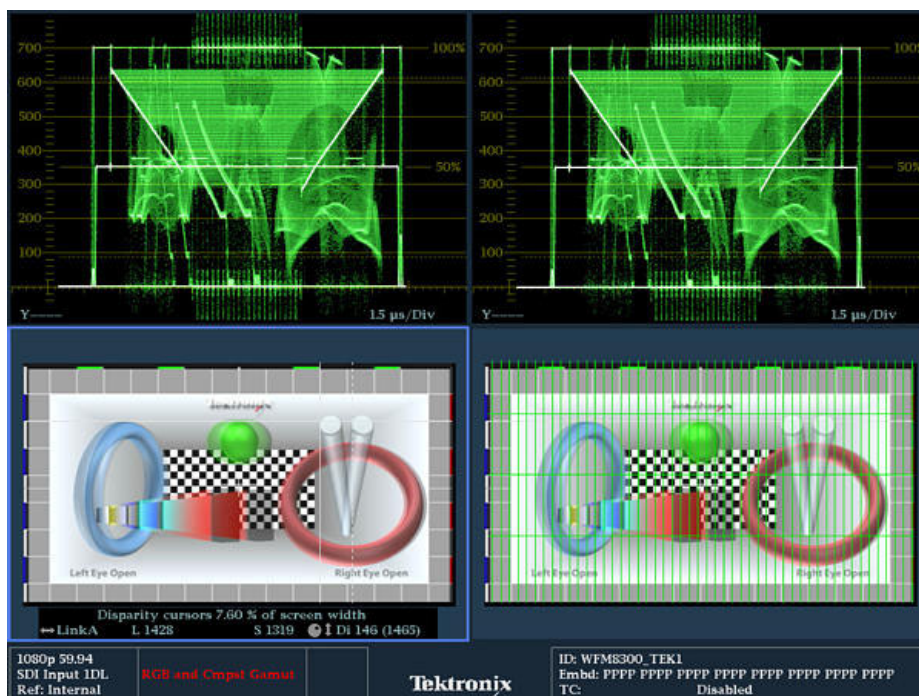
700
600
500
400
300
200
100
0
100%
50%
Y
1.5 µs/Div

700
600
500
400
300
200
100
0
100%
50%
Y
1.5 µs/Div

tektronix
Left Eye Open
Right Eye Open

Disparity cursors 7.60 % of screen width
↔ LinkA L 1428 S 1319 ↕ Di 146 (1465)

tektronix
Left Eye Open
Right Eye Open

1080p 59.94
SDI Input 1DL
Ref: Internal
RGB and Cmpst Gamut
Tektronix
ID: WFM8300_TEK1
Embd: PPPP PPPP PPPP PPPP PPPP PPPP PPPP PPPP
TC: Disabled